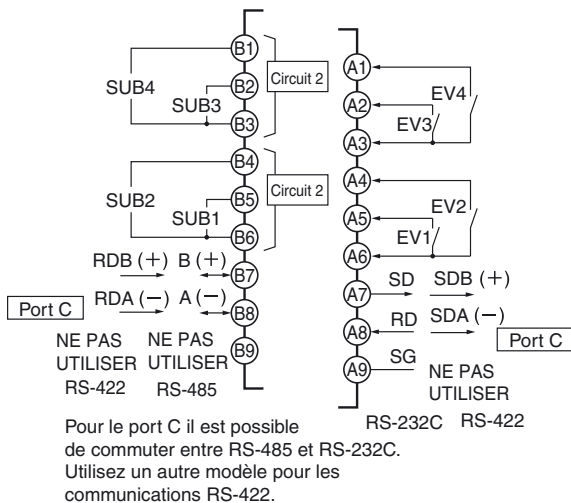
B1
B2
B3
SUB4
SUB3
Circuit 2
B4
B5
B6
SUB2
SUB1
Circuit 2
RDB (+) B (+)
B7
Port C
RDA (−) A (−)
B8
B9
NE PAS UTILISER
RS-422
NE PAS UTILISER
RS-485
A1
A2
A3
EV4
EV3
A4
A5
A6
EV2
EV1
A7
SD
SDB (+)
A8
RD
SDA (−)
Port C
A9
SG
NE PAS UTILISER
RS-232C
RS-422

Pour le port C il est possible de commuter entre RS-485 et RS-232C. Utilisez un autre modèle pour les communications RS-422.